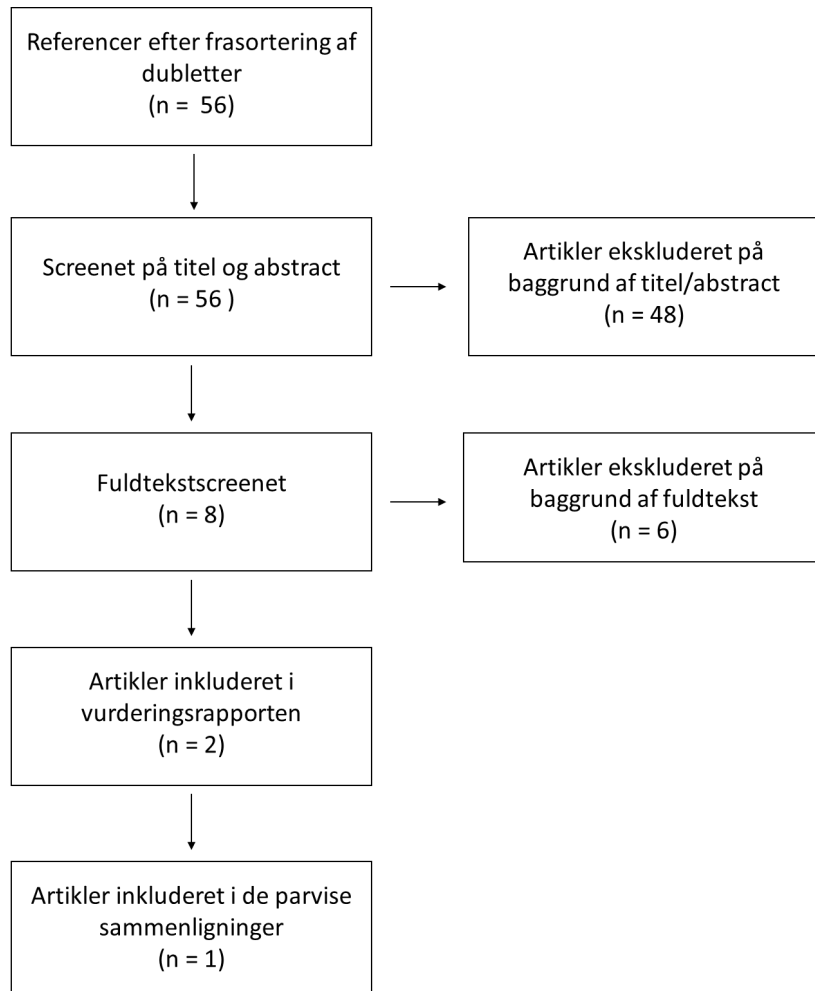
Referencer efter frasortering af dubletter
(n =  56)

Screenet på titel og abstract
(n = 56 )

Artikler ekskluderet på baggrund af titel/abstract
(n = 48)

Fuldtekstscreenet
(n = 8)

Artikler ekskluderet på baggrund af fuldtekst
(n = 6)

Artikler inkluderet i vurderingsrapporten
(n = 2)

Artikler inkluderet i de parvise sammenligninger
(n = 1)